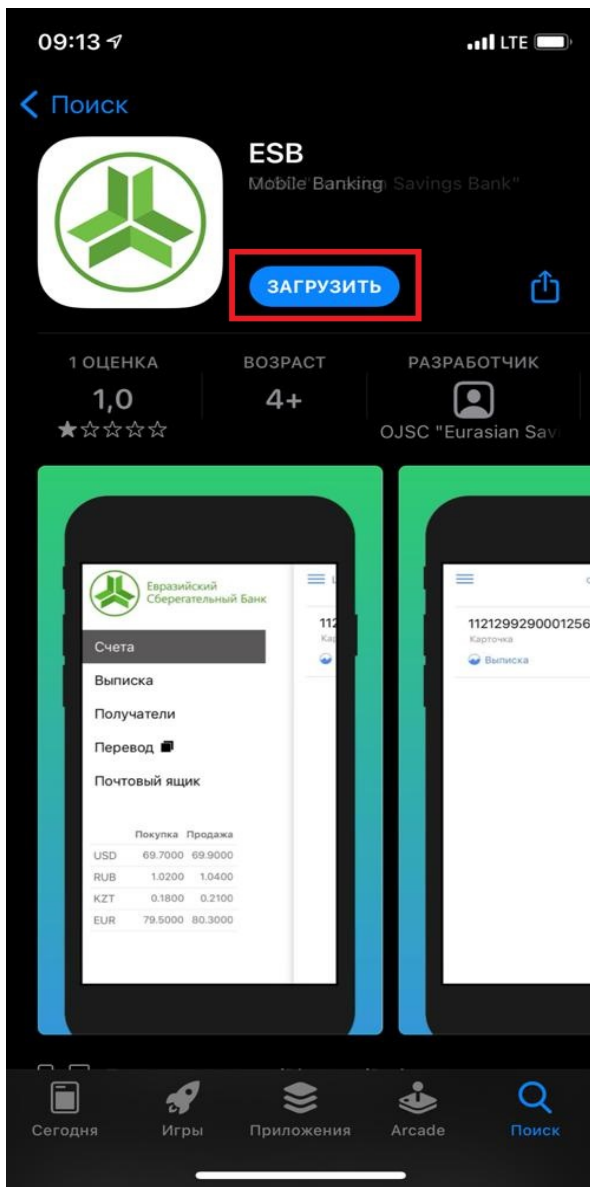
09:13 LTE

Поиск

ESB

Mobile Banking Savings Bank"

ЗАГРУЗИТЬ

1 ОЦЕНКА
1,0
★☆☆☆☆

ВОЗРАСТ
4+

РАЗРАБОТЧИК
OJSC "Eurasian Sav

Евразийский Сберегательный Банк

Счета
Выписка
Получатели
Перевод
Почтовый ящик

| | Покупка | Продажа |
|---|---|---|
| USD | 69.7000 | 69.9000 |
| RUB | 1.0200 | 1.0400 |
| KZT | 0.1800 | 0.2100 |
| EUR | 79.5000 | 80.3000 |

112
Кар

1121299290001256
Карточка
Выписка

Сегодня
Игры
Приложения
Arcade
Поиск